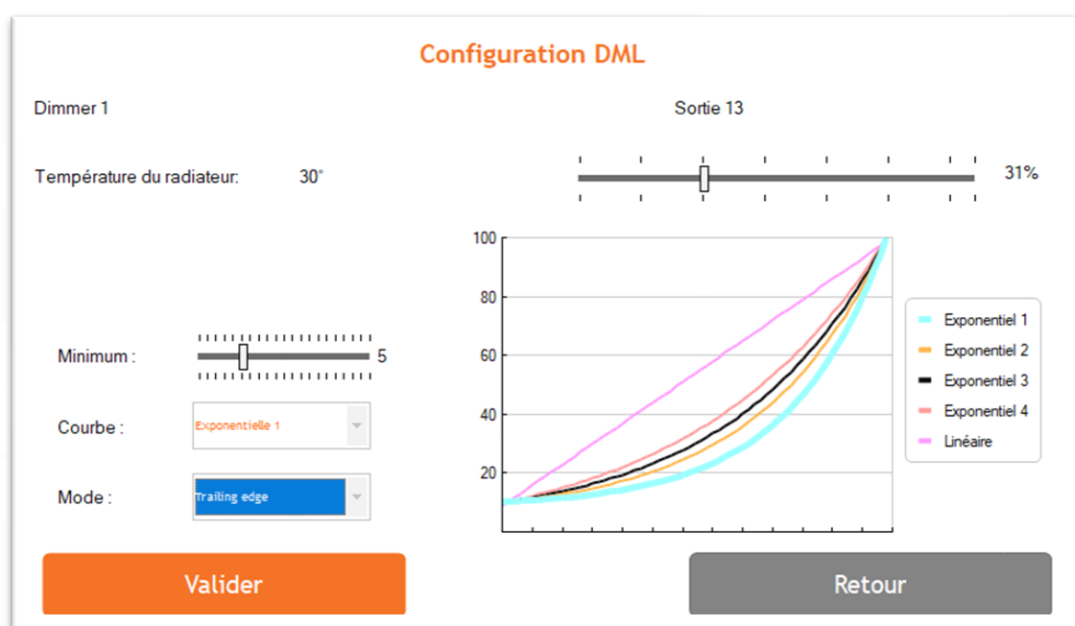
Configuration DML

Dimmer 1

Sortie 13

Température du radiateur: 30°

31%

Minimum : 5

Courbe : Exponentielle 1

Mode : Trailing edge

100
80
60
40
20

Exponentiel 1
Exponentiel 2
Exponentiel 3
Exponentiel 4
Linéaire

Valider

Retour